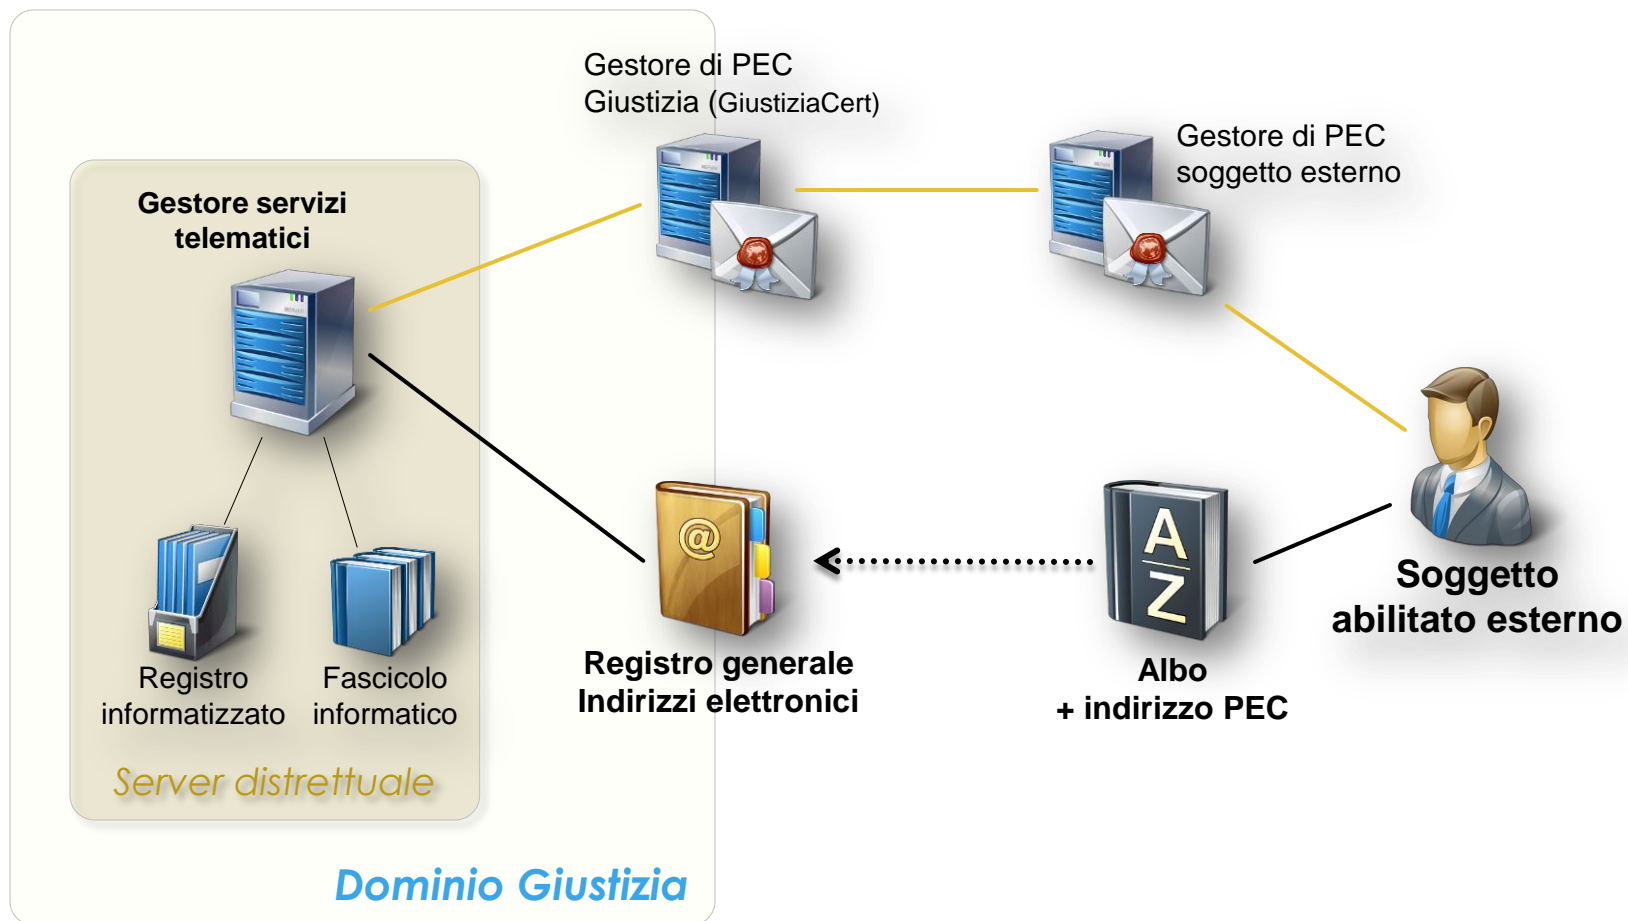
Gestore di PEC
Giustizia (GiustiziaCert)

Gestore di PEC
soggetto esterno

Gestore servizi
telematici

Registro
informatizzato

Fascicolo
informatico

Server distrettuale

Registro generale
Indirizzi elettronici

A
Z

Albo
+ indirizzo PEC

Soggetto
abilitato esterno

Dominio Giustizia